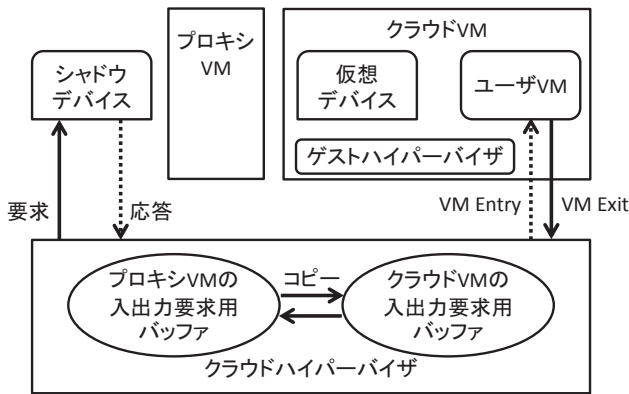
シャドウ
デバイス

プロキシ
VM

クラウドVM

仮想
デバイス

ユーザVM

ゲストハイパーバイザ

要求

応答

VM Entry

VM Exit

プロキシVMの
入出力要求用
バッファ

コピー

クラウドVMの
入出力要求用
バッファ

クラウドハイパーバイザ